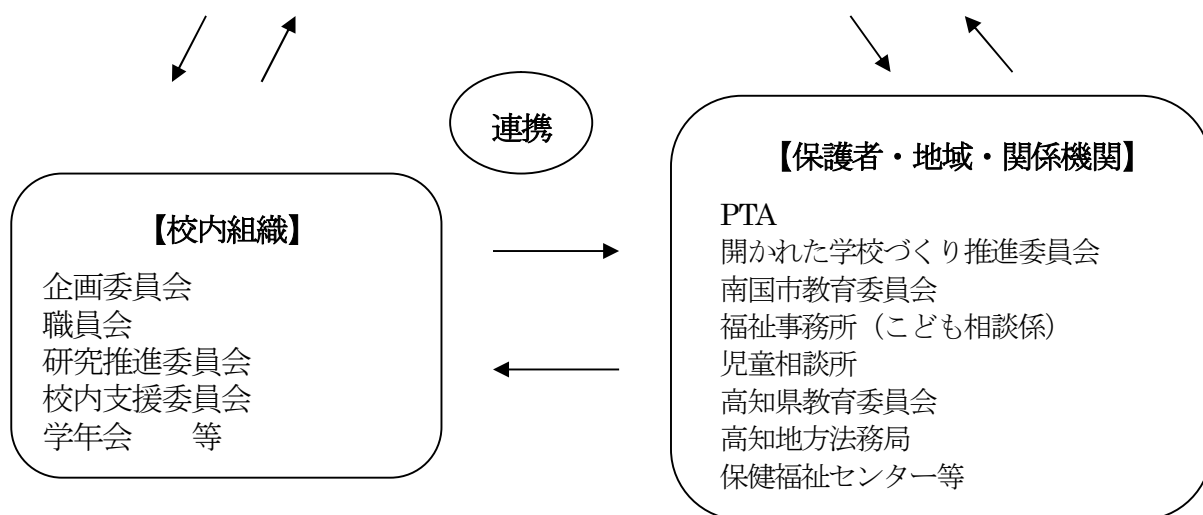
連携

【校内組織】

企画委員会
職員会
研究推進委員会
校内支援委員会
学年会　　等

【保護者・地域・関係機関】

PTA
開かれた学校づくり推進委員会
南国市教育委員会
福祉事務所（こども相談係）
児童相談所
高知県教育委員会
高知地方法務局
保健福祉センター等